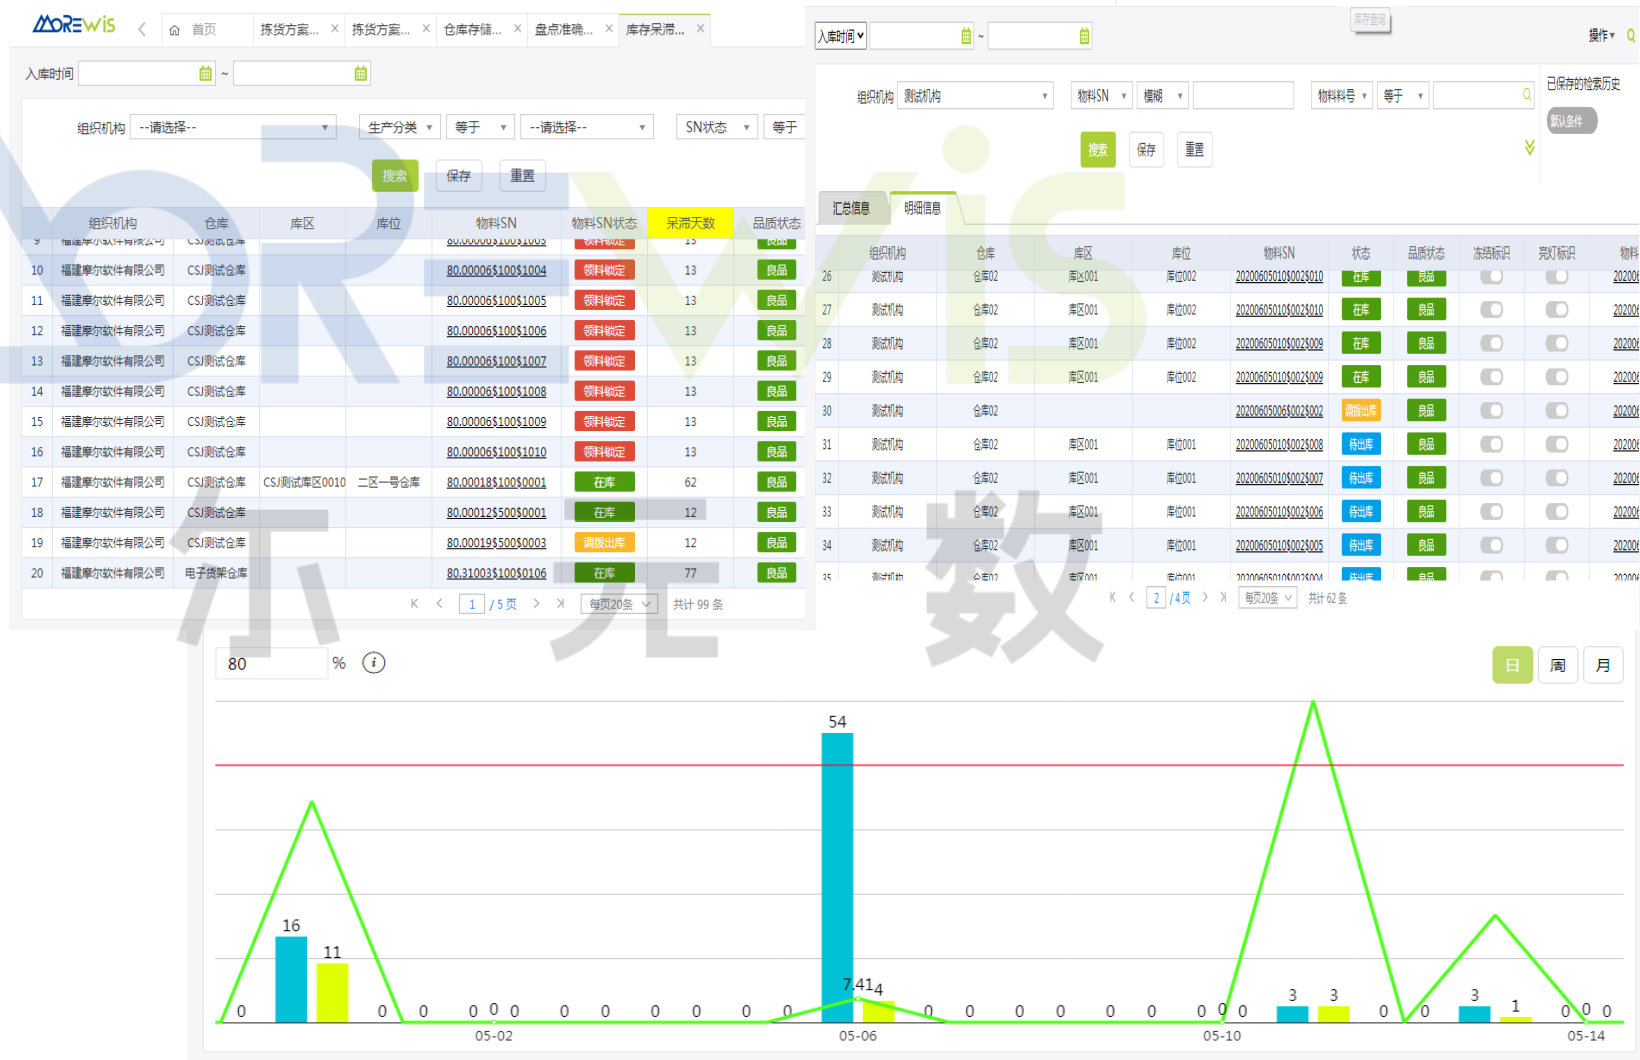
MOREWIS 首页 拣货方案... × 拣货方案... × 仓库存储... × 盘点准确... × 库存呆滞... ×

入库时间 ~

组织机构 --请选择-- 生产分类 等于 --请选择-- SN状态 等于

搜索 保存 重置

| | 组织机构 | 仓库 | 库区 | 库位 | 物料SN | 物料SN状态 | 呆滞天数 | 品质状态 |
|---|---|---|---|---|---|---|---|---|
| 9 | 福建摩尔软件有限公司 | CSJ测试仓库 | | | 80.00006$100$1003 | 领料锁定 | 13 | 良品 |
| 10 | 福建摩尔软件有限公司 | CSJ测试仓库 | | | 80.00006$100$1004 | 领料锁定 | 13 | 良品 |
| 11 | 福建摩尔软件有限公司 | CSJ测试仓库 | | | 80.00006$100$1005 | 领料锁定 | 13 | 良品 |
| 12 | 福建摩尔软件有限公司 | CSJ测试仓库 | | | 80.00006$100$1006 | 领料锁定 | 13 | 良品 |
| 13 | 福建摩尔软件有限公司 | CSJ测试仓库 | | | 80.00006$100$1007 | 领料锁定 | 13 | 良品 |
| 14 | 福建摩尔软件有限公司 | CSJ测试仓库 | | | 80.00006$100$1008 | 领料锁定 | 13 | 良品 |
| 15 | 福建摩尔软件有限公司 | CSJ测试仓库 | | | 80.00006$100$1009 | 领料锁定 | 13 | 良品 |
| 16 | 福建摩尔软件有限公司 | CSJ测试仓库 | | | 80.00006$100$1010 | 领料锁定 | 13 | 良品 |
| 17 | 福建摩尔软件有限公司 | CSJ测试仓库 | CSJ测试库区0010 | 二区一号仓库 | 80.00018$100$0001 | 在库 | 62 | 良品 |
| 18 | 福建摩尔软件有限公司 | CSJ测试仓库 | | | 80.00012$500$0001 | 在库 | 12 | 良品 |
| 19 | 福建摩尔软件有限公司 | CSJ测试仓库 | | | 80.00019$500$0003 | 调拨出库 | 12 | 良品 |
| 20 | 福建摩尔软件有限公司 | 电子货架仓库 | | | 80.31003$100$0106 | 在库 | 77 | 良品 |

1 /5页 每页20条 共计 99 条

入库时间 ~ 库存查询 操作

组织机构 测试机构 物料SN 模糊 物料号 等于 已保存的检索历史 默认条件

搜索 保存 重置

汇总信息 明细信息

| | 组织机构 | 仓库 | 库区 | 库位 | 物料SN | 状态 | 品质状态 | 冻结标识 | 亮灯标识 | 物料 |
|---|---|---|---|---|---|---|---|---|---|---|
| 26 | 测试机构 | 仓库02 | 库区001 | 库位002 | 20200605010$0025010 | 在库 | 良品 | | | 20200 |
| 27 | 测试机构 | 仓库02 | 库区001 | 库位002 | 20200605010$0025010 | 在库 | 良品 | | | 20200 |
| 28 | 测试机构 | 仓库02 | 库区001 | 库位002 | 20200605010$0025009 | 在库 | 良品 | | | 20200 |
| 29 | 测试机构 | 仓库02 | 库区001 | 库位002 | 20200605010$0025009 | 在库 | 良品 | | | 20200 |
| 30 | 测试机构 | 仓库02 | | | 20200605006$0025002 | 调拨出库 | 良品 | | | 20200 |
| 31 | 测试机构 | 仓库02 | 库区001 | 库位001 | 20200605010$0025008 | 待出库 | 良品 | | | 20200 |
| 32 | 测试机构 | 仓库02 | 库区001 | 库位001 | 20200605010$0025007 | 待出库 | 良品 | | | 20200 |
| 33 | 测试机构 | 仓库02 | 库区001 | 库位001 | 20200605010$0025006 | 待出库 | 良品 | | | 20200 |
| 34 | 测试机构 | 仓库02 | 库区001 | 库位001 | 20200605010$0025005 | 待出库 | 良品 | | | 20200 |

2 /4页 每页20条 共计 62 条

80 %

日 周 月

16 11 0 0 0 0 0 0 0 0 0 0 0 54 7.41 4 0 0 0 0 0 0 0 0 0 3 3 0 0 3 1 0 0 0

05-02 05-06 05-10 05-14

尔 先 数